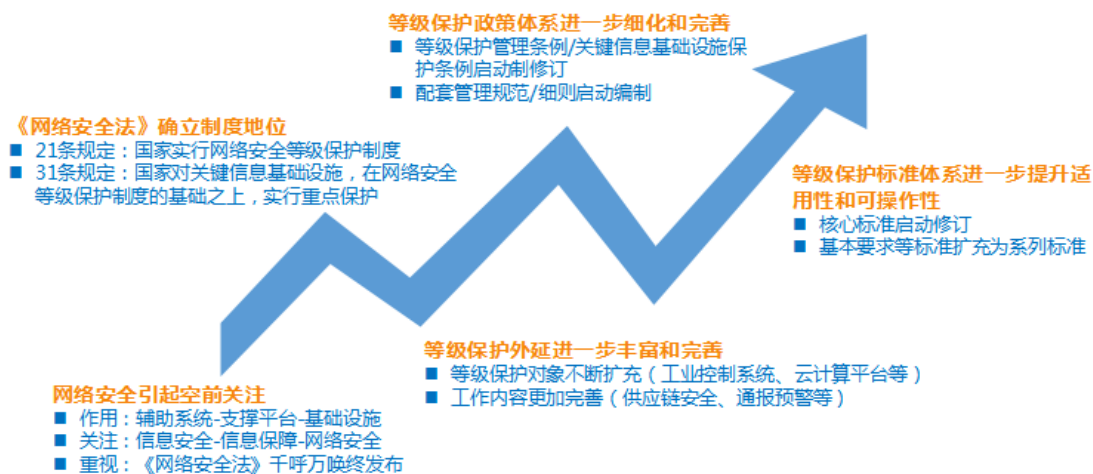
等级保护政策体系进一步细化和完善
■ 等级保护管理条例/关键信息基础设施保护条例启动制修订
■ 配套管理规范/细则启动编制

《网络安全法》确立制度地位
■ 21条规定：国家实行网络安全等级保护制度
■ 31条规定：国家对关键信息基础设施，在网络安全等级保护制度的基础之上，实行重点保护

等级保护标准体系进一步提升适用性和可操作性
■ 核心标准启动修订
■ 基本要求等标准扩充为系列标准

等级保护外延进一步丰富和完善
■ 等级保护对象不断扩充（工业控制系统、云计算平台等）
■ 工作内容更加完善（供应链安全、通报预警等）

网络安全引起空前关注
■ 作用：辅助系统-支撑平台-基础设施
■ 关注：信息安全-信息保障-网络安全
■ 重视：《网络安全法》千呼万唤终发布